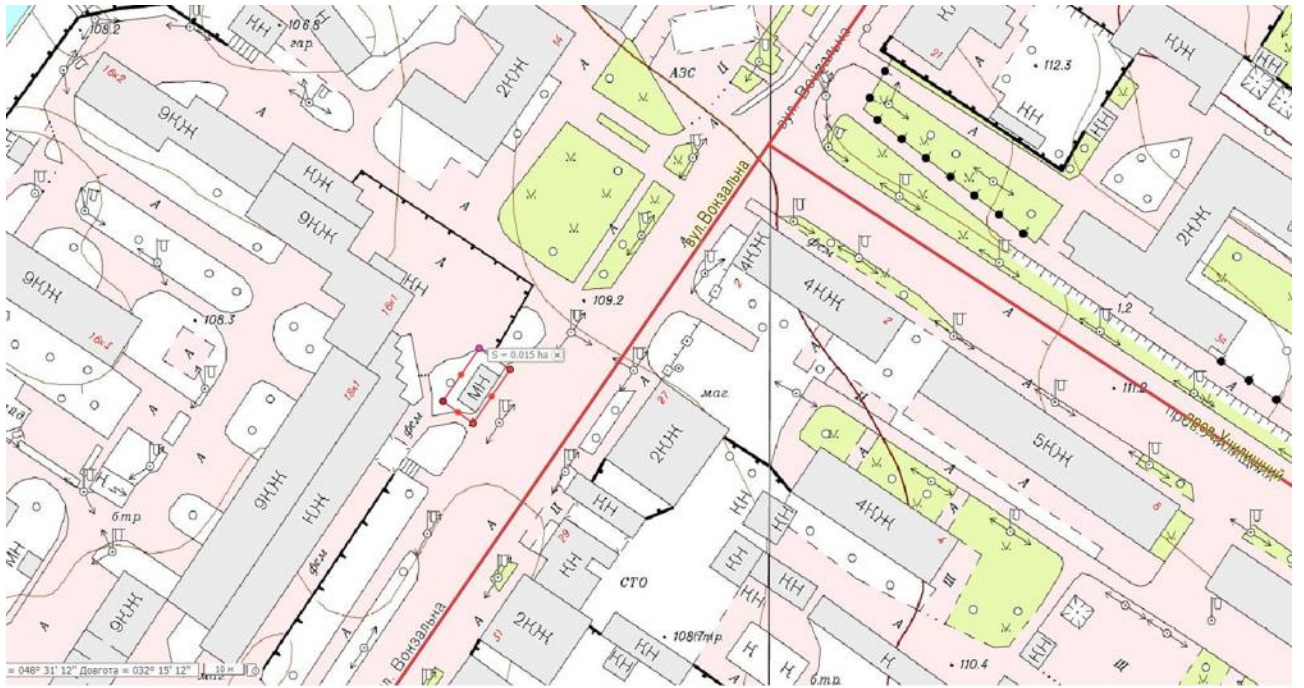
108.2
КН
106.8
гар
14
16к2
9КЖ
КЖ
9КЖ
А
2КЖ
А
АЗС
II
вул.Вокзальна
вул.Вокзальна
21
112.3
КН
КЖ
2КЖ
А
А
А
4КЖ
4КЖ
фсм
2
9КЖ
16к1
16к1
КН
108.3
109.2
1.2
А
16
S = 0.015 ha
МН
27
маг.
2КЖ
А
111.2
5КЖ
провул.Ужицький
16к1
9КЖ
КЖ
фсм
II
КН
КН
4КЖ
КН
КН
А
6
4
III
СМ.
н
бтр
фсм
29
КН
СТО
КН
КН
МН
9КЖ
А
31
2КЖ
108.7тр
КН
Н
бтр.
110.4
III
вул.Вокзальна
= 046° 31' 12" Довгота = 032° 15' 12"
10 м